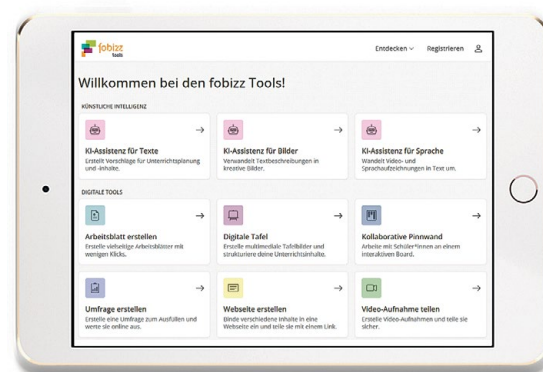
fobizz tools

Entdecken ∨ Registrieren

Willkommen bei den fobizz Tools!

KÜNSTLICHE INTELLIGENZ

KI-Assistenz für Texte
Erstellt Vorschläge für Unterrichtsplanung und -inhalte.

KI-Assistenz für Bilder
Verwandelt Textbeschreibungen in kreative Bilder.

KI-Assistenz für Sprache
Wandelt Video- und Sprachaufzeichnungen in Text um.

DIGITALE TOOLS

Arbeitsblatt erstellen
Erstelle vielseitige Arbeitsblätter mit wenigen Klicks.

Digitale Tafel
Erstelle multimediale Tafelbilder und strukturiere deine Unterrichtsinhalte.

Kollaborative Pinnwand
Arbeite mit Schüler*innen an einem interaktiven Board.

Umfrage erstellen
Erstelle eine Umfrage zum Ausfüllen und werte sie online aus.

Webseite erstellen
Binde verschiedene Inhalte in eine Webseite ein und teile sie mit einem Link.

Video-Aufnahme teilen
Erstelle Video-Aufnahmen und teile sie sicher.